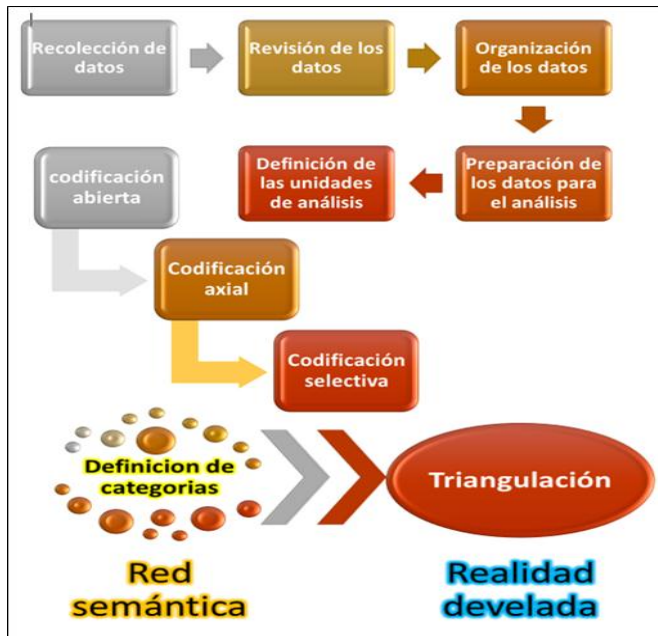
Recolección de datos

Revisión de los datos

Organización de los datos

Preparación de los datos para el análisis

Definición de las unidades de análisis

codificación abierta

Codificación axial

Codificación selectiva

Definicion de categorias

Triangulación

Red semántica

Realidad develada